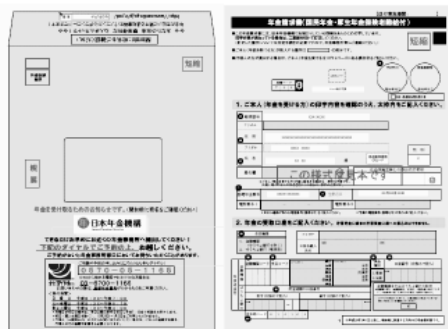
短縮

短縮

年金を受け取るための手続きです。

日本年金機構

0570-05-1165

03-6700-1165

年金請求書(国民年金・厚生年金保険老齢給付)

短縮

1. ご本人(年金を受ける方)の記録や情報を確認のうえ、太枠内をご記入ください。

この様式は見本です

2. 年金の受取口座をご記入ください。

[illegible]